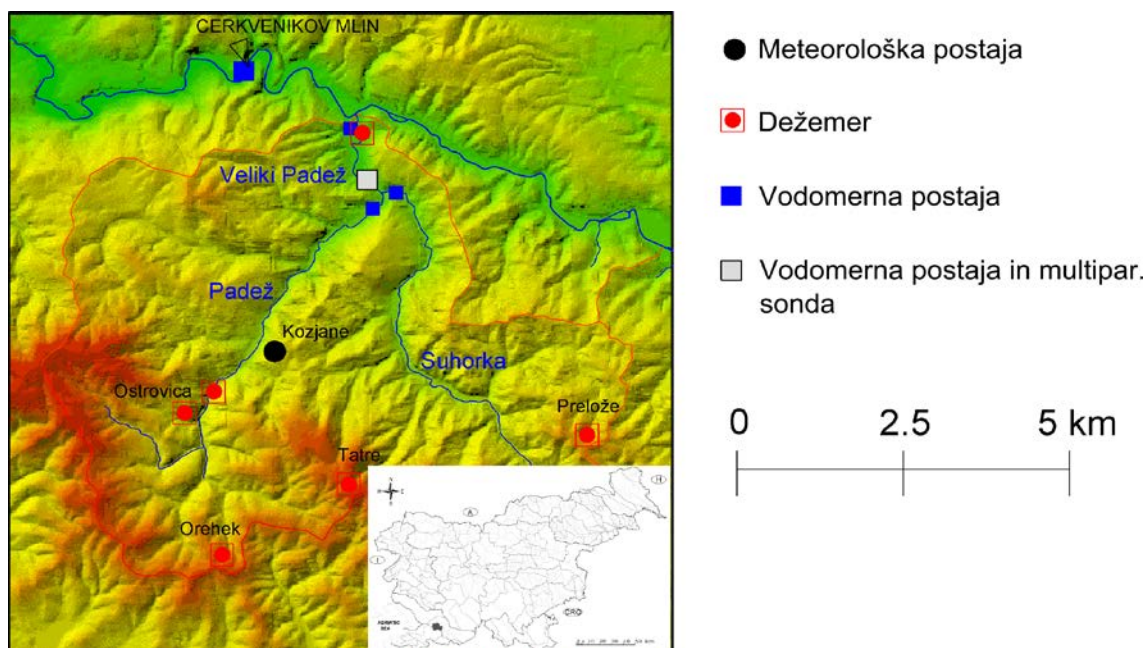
CERKVENIKOV MLIN

Veliki Padež

Padež

Kozjane

Suhorka

Ostrovica

Prelože

Tatre

Orehek

A

H

I

CRO

Meteorološka postaja

Dežemer

Vodomerna postaja

Vodomerna postaja in multipar. sonda

0

2.5

5 km